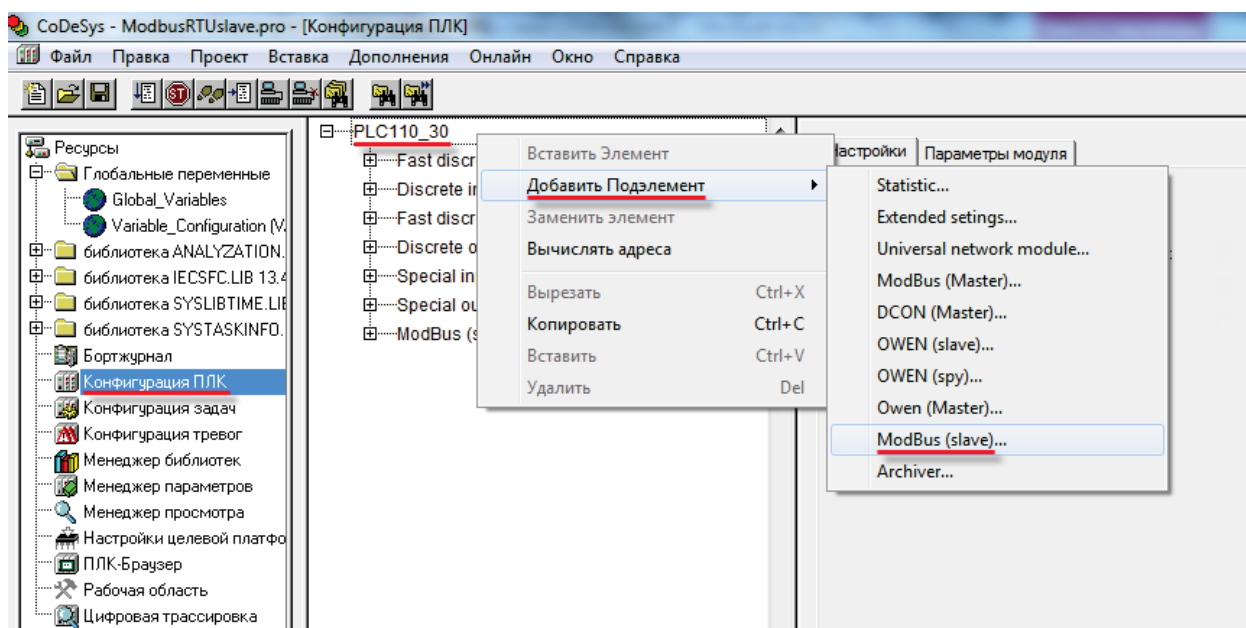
CoDeSys - ModbusRTUslave.pro - [Конфигурация ПЛК]

Файл Правка Проект Вставка Дополнения Онлайн Окно Справка

Ресурсы
Глобальные переменные
Global_Variables
Variable_Configuration (V
библиотека ANALYZATION.
библиотека IECSFC.LIB 13.4
библиотека SYSLIBTIME.LIB
библиотека SYSTASKINFO.
Бортжурнал
Конфигурация ПЛК
Конфигурация задач
Конфигурация тревог
Менеджер библиотек
Менеджер параметров
Менеджер просмотра
Настройки целевой платфо
ПЛК-Браузер
Рабочая область
Цифровая трассировка

PLC110_30
Fast discr
Discrete in
Fast discr
Discrete o
Special in
Special ou
ModBus (s

Вставить Элемент
Добавить Подэлемент
Заменить элемент
Вычислять адреса
Вырезать Ctrl+X
Копировать Ctrl+C
Вставить Ctrl+V
Удалить Del

Statistic...
Extended setings...
Universal network module...
ModBus (Master)...
DCON (Master)...
OWEN (slave)...
OWEN (spy)...
Owen (Master)...
ModBus (slave)...
Archiver...

Настройки
Параметры модуля